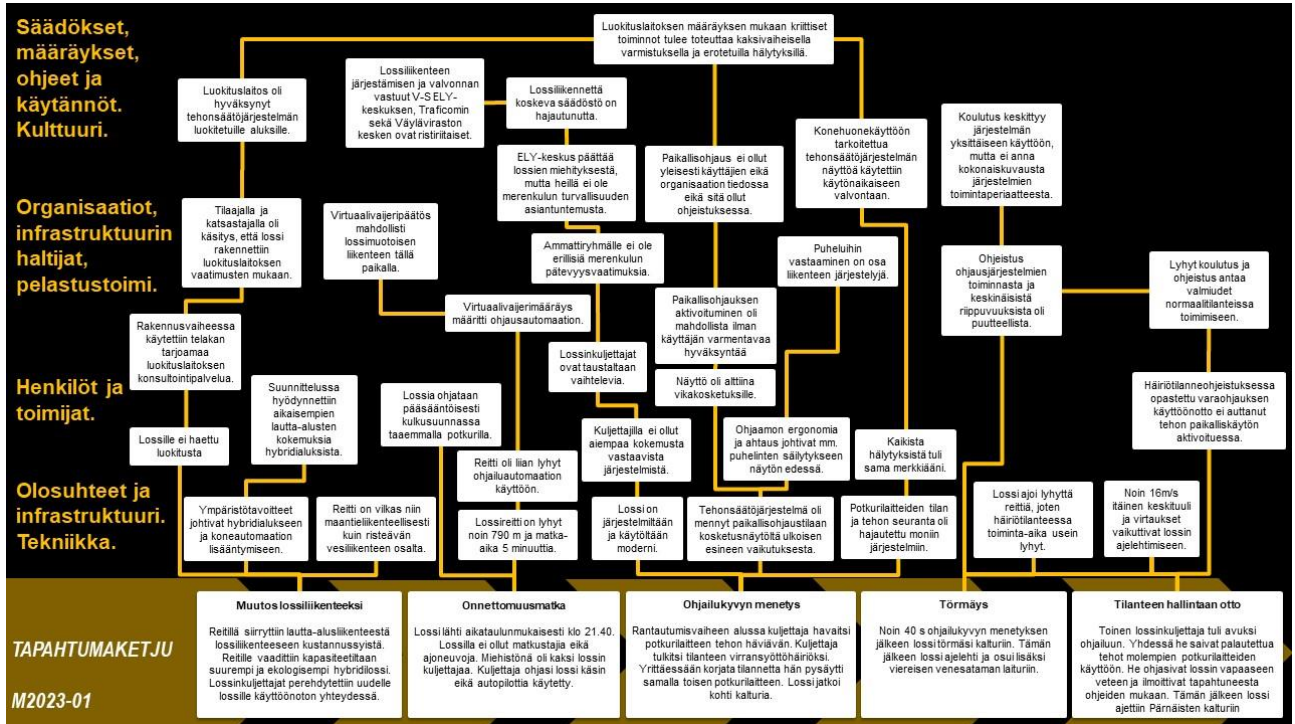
Säädökset, määräykset, ohjeet ja käytännöt. Kulttuuri.

Organisaatiot, infrastruktuurin haltijat, pelastustoimi.

Henkilöt ja toimijat.

Olosuhteet ja infrastruktuuri. Tekniikka.

Luokituslaitoksen määräyksen mukaan kriittiset toiminnot tulee toteuttaa kaksivaiheisella varmistuksella ja erotetuilla hälytyksillä.

Luokituslaitos oli hyväksynyt tehonsäätöjärjestelmän luokitetuille aluksille.

Lossiliikenteen järjestämisen ja valvonnan vastuut V-S ELY-keskuksen, Traficomin sekä Väyläviraston kesken ovat ristiriitaiset.

Lossiliikennettä koskeva säädöstö on hajautunutta.

Konehuonekäyttöön tarkoitettua tehonsäätöjärjestelmän näyttöä käytettiin käytönaikaiseen valvontaan.

Koulutus keskittyy järjestelmän yksittäiseen käyttöön, mutta ei anna kokonaiskuvausta järjestelmien toimintaperiaatteesta.

ELY-keskus päättää lossien miehityksestä, mutta heillä ei ole merenkulun turvallisuuden asiantuntemusta.

Paikallisohjaus ei ollut yleisesti käyttäjien eikä organisaation tiedossa eikä sitä ollut ohjeistuksessa.

Tilaajalla ja katsastajalla oli käsitys, että lossi rakennettiin luokituslaitoksen vaatimusten mukaan.

Virtuaalivaijeripäätös mahdollisti lossimuotoisen liikenteen tällä paikalla.

Ammattiryhmälle ei ole erillisiä merenkulun pätevyysvaatimuksia.

Puheluihin vastaaminen on osa liikenteen järjestelyjä.

Ohjeistus ohjausjärjestelmien toiminnasta ja keskinäisistä riippuvuuksista oli puutteellista.

Lyhyt koulutus ja ohjeistus antaa valmiudet normaalitilanteissa toimimiseen.

Virtuaalivaijerimääräys määritti ohjausautomaation.

Paikallisohjauksen aktivoituminen oli mahdollista ilman käyttäjän varmentavaa hyväksyntää

Rakennusvaiheessa käytettiin telakan tarjoamaa luokituslaitoksen konsultointipalvelua.

Lossinkuljettajat ovat taustaltaan vaihtelevia.

Näyttö oli alttiina vikakosketuksille.

Suunnittelussa hyödynnettiin aikaisempien lautta-alusten kokemuksia hybridialuksista.

Lossia ohjataan pääsääntöisesti kulkusuunnassa taaemmalla potkurilla.

Häiriötilanneohjeistuksessa opastettu varaohjauksen käyttöönotto ei auttanut tehon paikalliskäytön aktivoituessa.

Lossille ei haettu luokitusta

Kuljettajilla ei ollut aiempaa kokemusta vastaavista järjestelmistä.

Ohjaamon ergonomia ja ahtaus johtivat mm. puhelinten säilytykseen näytön edessä.

Kaikista hälytyksistä tuli sama merkkiääni.

Reitti oli liian lyhyt ohjailuautomaation käyttöön.

Ympäristötavoitteet johtivat hybridialukseen ja koneautomaation lisääntymiseen.

Reitti on vilkas niin maantieliikenteellisesti kuin risteävän vesiliikenteen osalta.

Lossireitti on lyhyt noin 790 m ja matka-aika 5 minuuttia.

Lossi on järjestelmiltään ja käytöltään moderni.

Tehonsäätöjärjestelmä oli mennyt paikallisohjaustilaan kosketusnäytöltä ulkoisen esineen vaikutuksesta.

Potkurilaitteiden tilan ja tehon seuranta oli hajautettu moniin järjestelmiin.

Lossi ajoi lyhyttä reittiä, joten häiriötilanteessa toiminta-aika usein lyhyt.

Noin 16m/s itäinen keskituuli ja virtaukset vaikuttivat lossin ajelehtimiseen.

TAPAHTUMAKETJU

M2023-01

Muutos lossiliikenteeksi
Reitillä siirryttiin lautta-alusliikenteestä lossiliikenteeseen kustannussyistä. Reitille vaadittiin kapasiteetiltaan suurempi ja ekologisempi hybridilossi. Lossinkuljettajat perehdytettiin uudelle lossille käyttöönoton yhteydessä.

Onnettomuusmatka
Lossi lähti aikataulunmukaisesti klo 21.40. Lossilla ei ollut matkustajia eikä ajoneuvoja. Miehistönä oli kaksi lossin kuljettajaa. Kuljettaja ohjasi lossia käsin eikä autopilottia käytetty.

Ohjailukyvyn menetys
Rantautumisvaiheen alussa kuljettaja havaitsi potkurilaitteen tehon häviävän. Kuljettaja tulkitsi tilanteen virransyöttöhäiriöksi. Yrittäessään korjata tilannetta hän pysäytti samalla toisen potkurilaitteen. Lossi jatkoi kohti kalturia.

Törmäys
Noin 40 s ohjailukyvyn menetyksen jälkeen lossi törmäsi kalturiin. Tämän jälkeen lossi ajelehti ja osui lisäksi viereisen venesataman laituriin.

Tilanteen hallintaan otto
Toinen lossinkuljettaja tuli avuksi ohjailuun. Yhdessä he saivat palautettua tehot molempien potkurilaitteiden käyttöön. He ohjasivat lossin vapaaseen veteen ja ilmoittivat tapahtuneesta ohjeiden mukaan. Tämän jälkeen lossi ajettiin Pärnäisten kalturiin